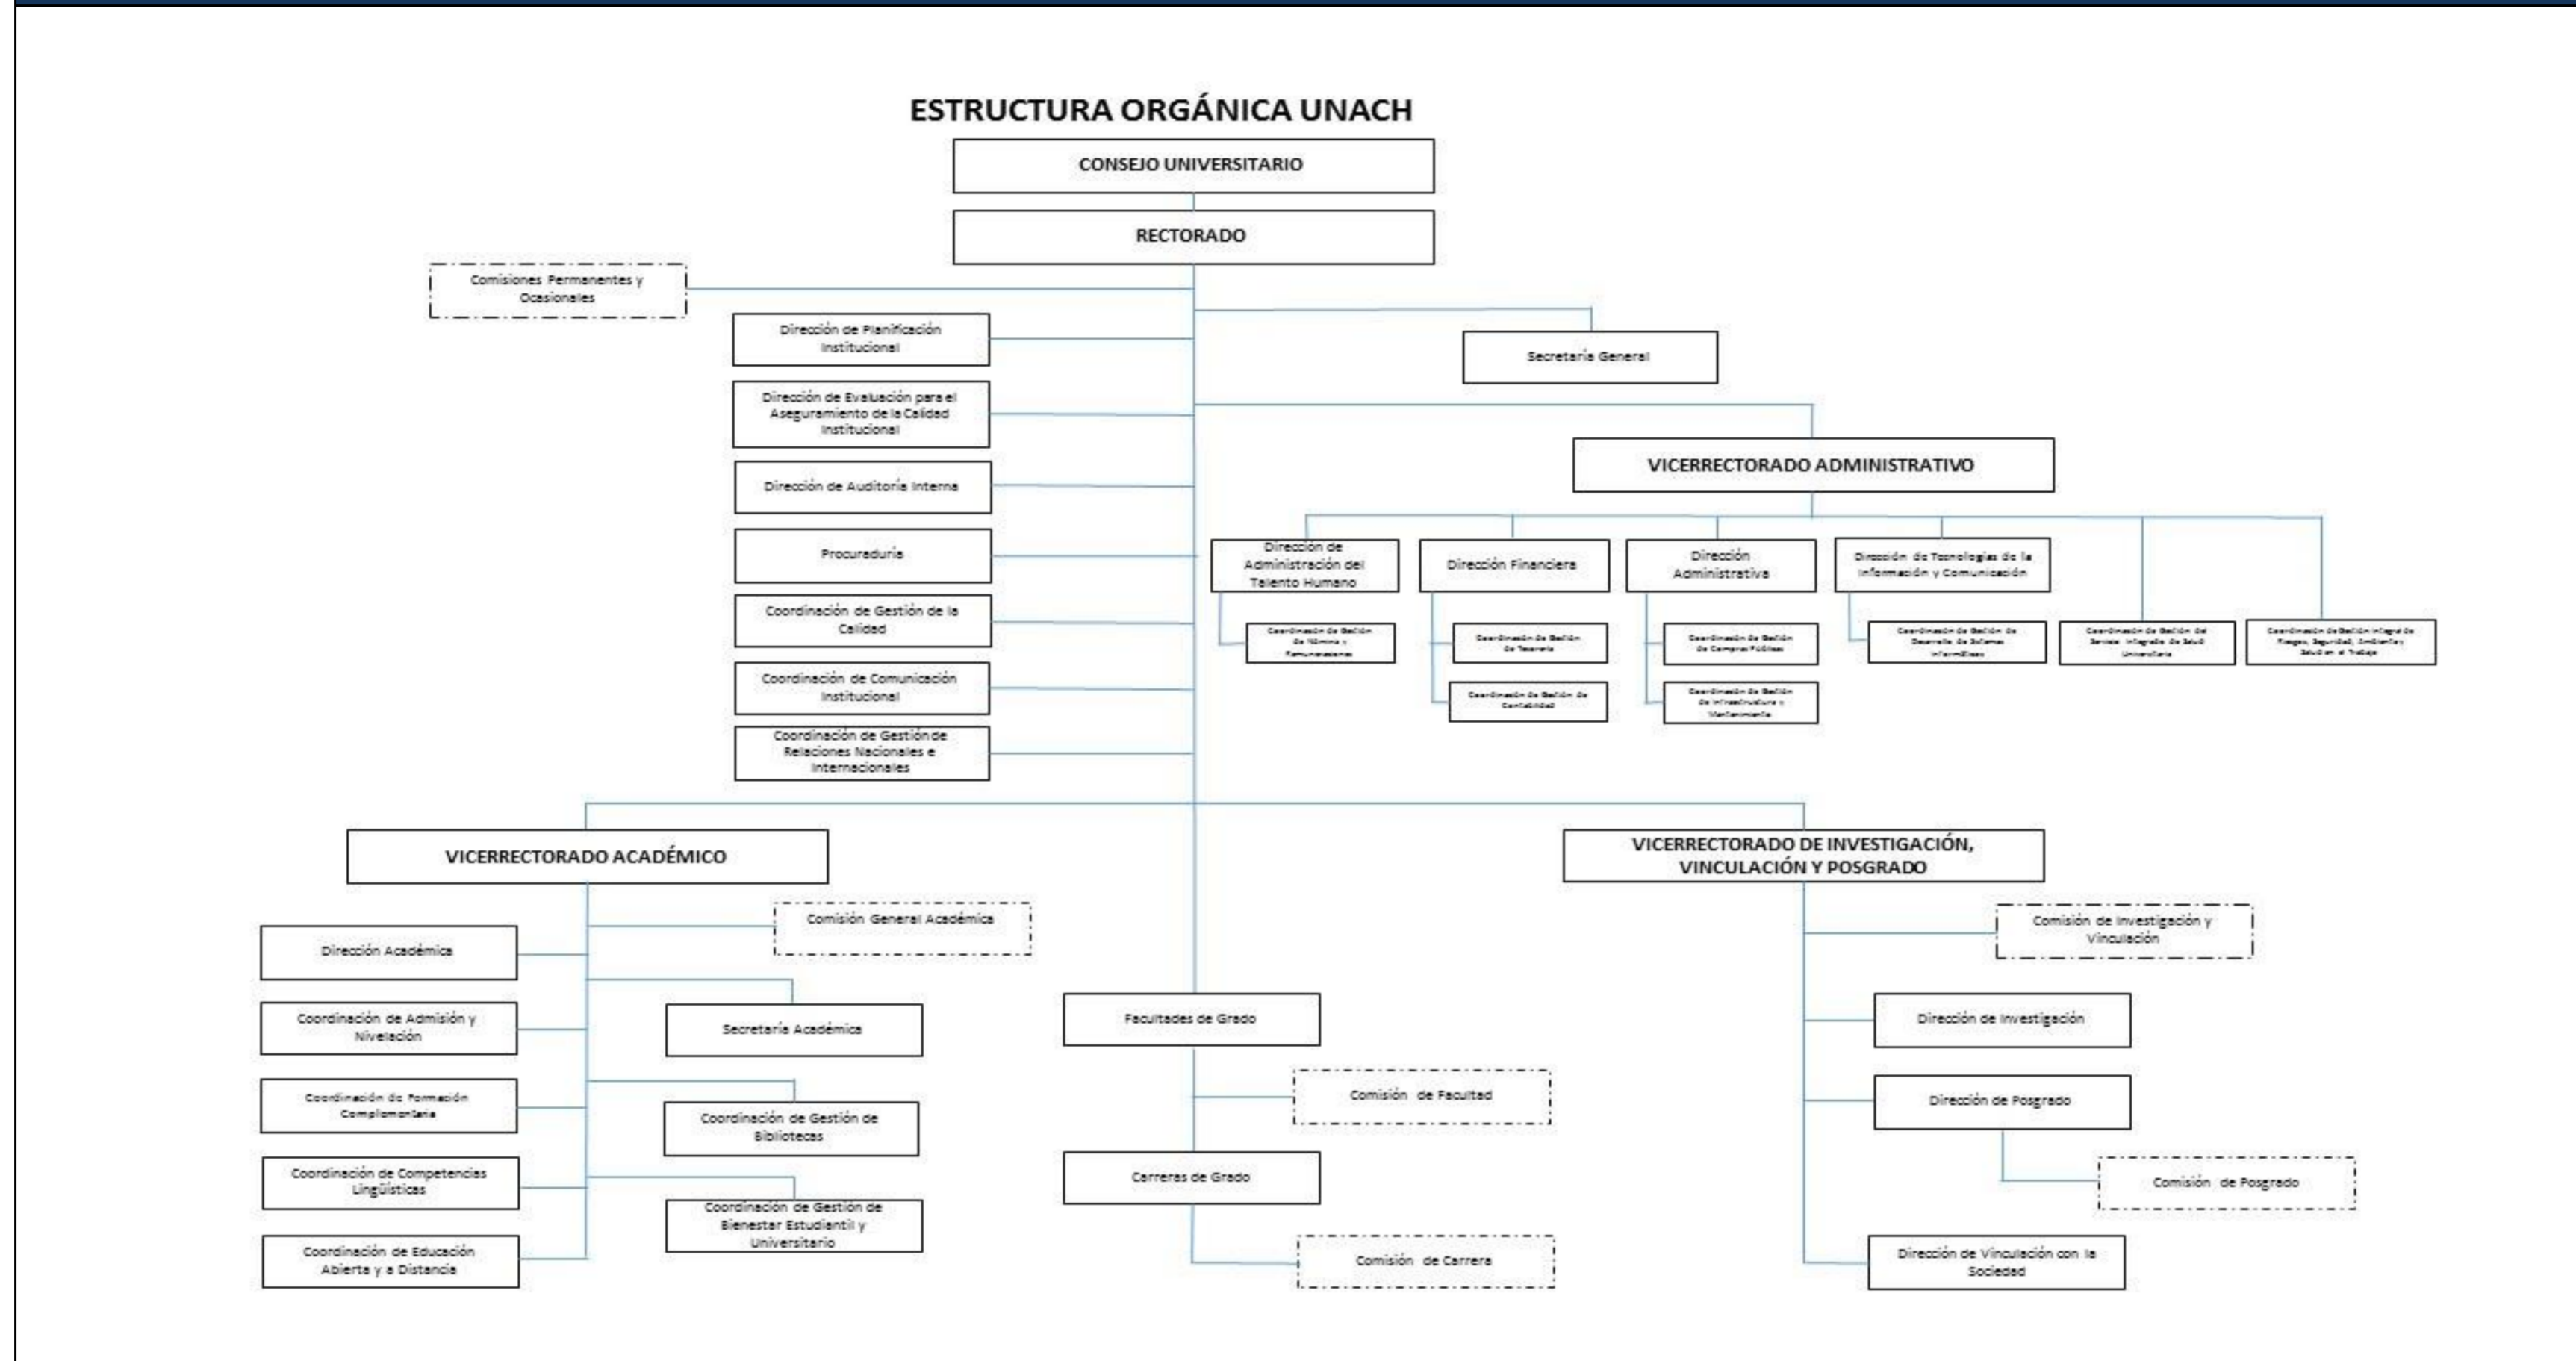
ESTRUCTURA ORGÁNICA UNACH

CONSEJO UNIVERSITARIO

RECTORADO

Comisiones Permanentes y Ocasionales

Dirección de Planificación Institucional

Dirección de Evaluación para el Aseguramiento de la Calidad Institucional

Dirección de Auditoría Interna

Procuraduría

Coordinación de Gestión de la Calidad

Coordinación de Comunicación Institucional

Coordinación de Gestión de Relaciones Nacionales e Internacionales

Secretaría General

VICERRECTORADO ADMINISTRATIVO

Dirección de Administración del Talento Humano

Coordinación de Gestión de Nómina y Remuneraciones

Dirección Financiera

Coordinación de Gestión de Tesorería

Coordinación de Gestión de Contabilidad

Dirección Administrativa

Coordinación de Gestión de Compras Públicas

Coordinación de Gestión de Infraestructura y Mantenimiento

Dirección de Tecnologías de la Información y Comunicación

Coordinación de Gestión de Desarrollo de Sistemas Informáticos

Coordinación de Gestión del Servicio Integrado de Salud Universitaria

Coordinación de Gestión Integral de Riesgos, Seguridad, Ambiente y Salud en el Trabajo

VICERRECTORADO ACADÉMICO

Comisión General Académica

Dirección Académica

Coordinación de Admisión y Nivelación

Secretaría Académica

Coordinación de Formación Complementaria

Coordinación de Gestión de Bibliotecas

Coordinación de Competencias Lingüísticas

Coordinación de Gestión de Bienestar Estudiantil y Universitario

Coordinación de Educación Abierta y a Distancia

Facultades de Grado

Comisión de Facultad

Carreras de Grado

Comisión de Carrera

VICERRECTORADO DE INVESTIGACIÓN, VINCULACIÓN Y POSGRADO

Comisión de Investigación y Vinculación

Dirección de Investigación

Dirección de Posgrado

Comisión de Posgrado

Dirección de Vinculación con la Sociedad